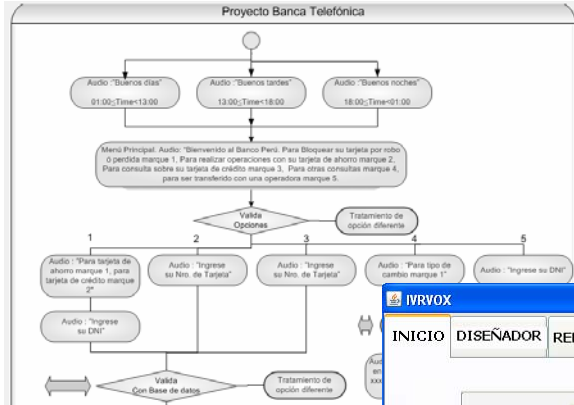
Proyecto Banca Telefónica

Audio: "Buenos días"
01:00<Time<13:00

Audio: "Buenos tardes"
13:00<Time<18:00

Audio: "Buenos noches"
18:00<Time<01:00

Menú Principal. Audio: "Bienvenido al Banco Perú. Para Bloquear su tarjeta por robo ó perdida marque 1, Para realizar operaciones con su tarjeta de ahorro marque 2, Para consulta sobre su tarjeta de crédito marque 3, Para otras consultas marque 4, para ser transferido con una operadora marque 5.

Valida Opciones

Tratamiento de opción diferente

1

2

3

4

5

Audio : "Para tarjeta de ahorro marque 1, para tarjeta de crédito marque 2"

Audio : "Ingrese su Nro. de Tarjeta"

Audio : "Ingrese su Nro. de Tarjeta"

Audio : "Para tipo de cambio marque 1"

Audio : "Ingrese su DNI"

Audio : "Ingrese su DNI"

Valida Con Base de datos

Tratamiento de opción diferente

Au
en
xxx

IVRVOX

INICIO

DISEÑADOR

RE